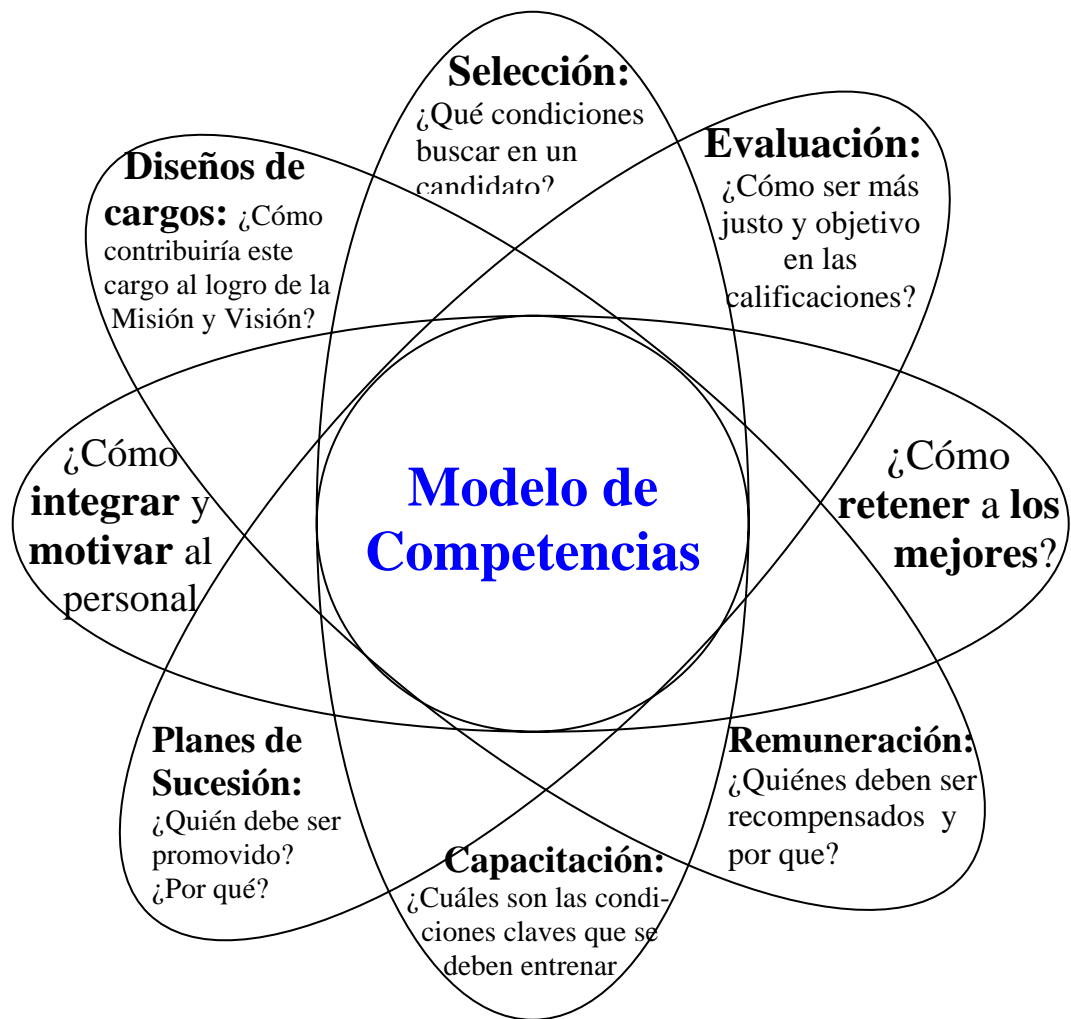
**Selección:** ¿Qué condiciones buscar en un candidato?

**Evaluación:** ¿Cómo ser más justo y objetivo en las calificaciones?

**Diseños de cargos:** ¿Cómo contribuiría este cargo al logro de la Misión y Visión?

¿Cómo **integrar** y **motivar** al personal

**Modelo de Competencias**

¿Cómo **retener** a **los mejores**?

**Planes de Sucesión:** ¿Quién debe ser promovido? ¿Por qué?

**Remuneración:** ¿Quiénes deben ser recompensados y por que?

**Capacitación:** ¿Cuáles son las condiciones claves que se deben entrenar